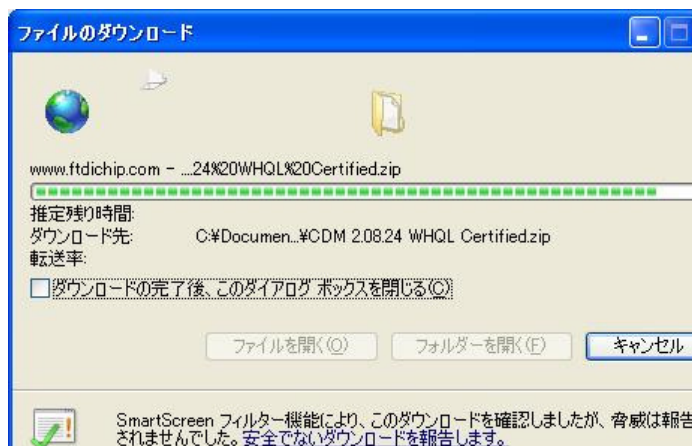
ファイルのダウンロード

www.ftdichip.com - ...24%20WHQL%20Certified.zip

推定残り時間:
ダウンロード先: C:¥Documen...¥CDM 2.08.24 WHQL Certified.zip
転送率:

ダウンロードの完了後、このダイアログ ボックスを閉じる(C)

ファイルを開く(O) フォルダーを開く(F) キャンセル

SmartScreen フィルター機能により、このダウンロードを確認しましたが、脅威は報告されませんでした。安全でないダウンロードを報告します。